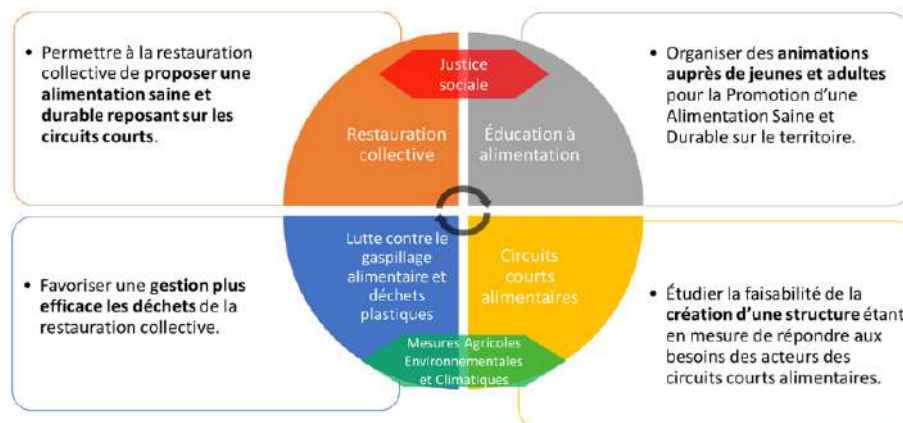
• Permettre à la restauration collective de **proposer une alimentation saine et durable reposant sur les circuits courts**.

Justice sociale

Restauration collective

Éducation à alimentation

• Organiser des **animations auprès de jeunes et adultes** pour la Promotion d'une Alimentation Saine et Durable sur le territoire.

• Favoriser une **gestion plus efficace les déchets** de la restauration collective.

Lutte contre le gaspillage alimentaire et déchets plastiques

Circuits courts alimentaires

• Étudier la faisabilité de la **création d'une structure** étant en mesure de répondre aux besoins des acteurs des circuits courts alimentaires.

Mesures Agricoles Environnementales et Climatiques